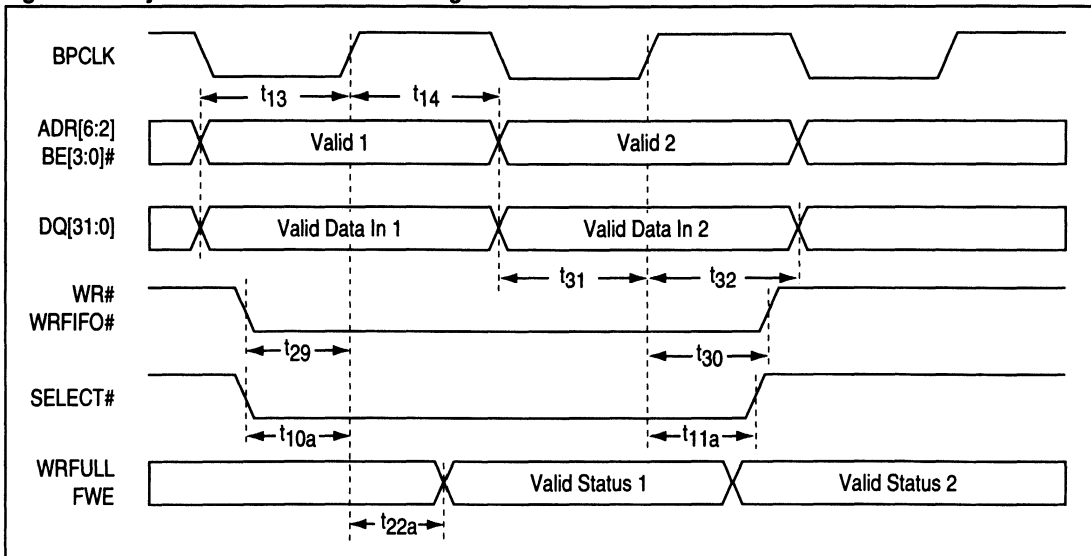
BPCLK

$t_{13}$

$t_{14}$

ADR[6:2]
BE[3:0]#

Valid 1

Valid 2

DQ[31:0]

Valid Data In 1

Valid Data In 2

$t_{31}$

$t_{32}$

WR#
WRFIFO#

$t_{29}$

$t_{30}$

SELECT#

$t_{10a}$

$t_{11a}$

WRFULL
FWE

Valid Status 1

Valid Status 2

$t_{22a}$